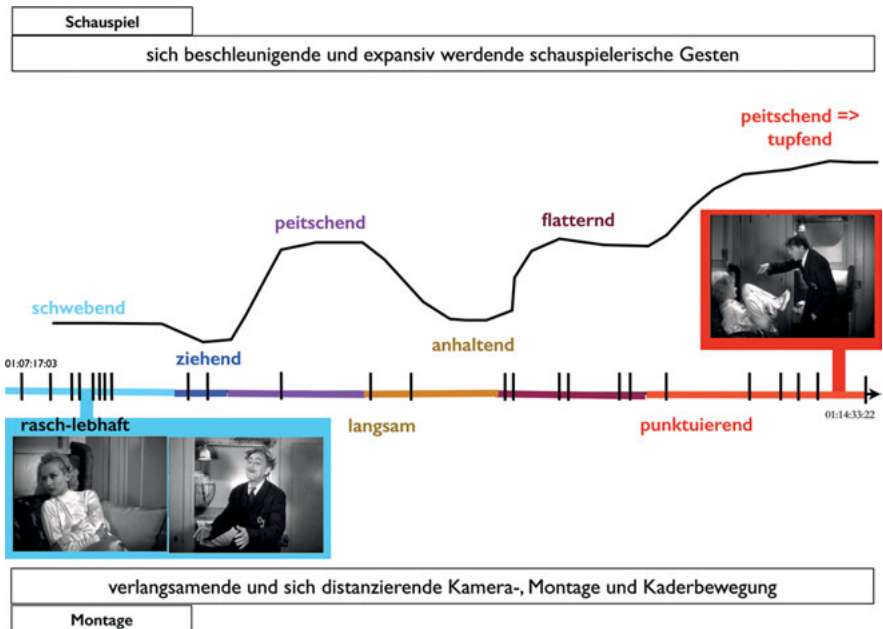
Schauspiel

sich beschleunigende und expansiv werdende schauspielerische Gesten

peitschend => tupfend

flatternd

peitschend

schwebend

ziehend

anhaltend

01:07:17:03

rasch-lebhaft

langsam

punktuierend

01:14:33:22

verlangsamende und sich distanzierende Kamera-, Montage und Kaderbewegung

Montage